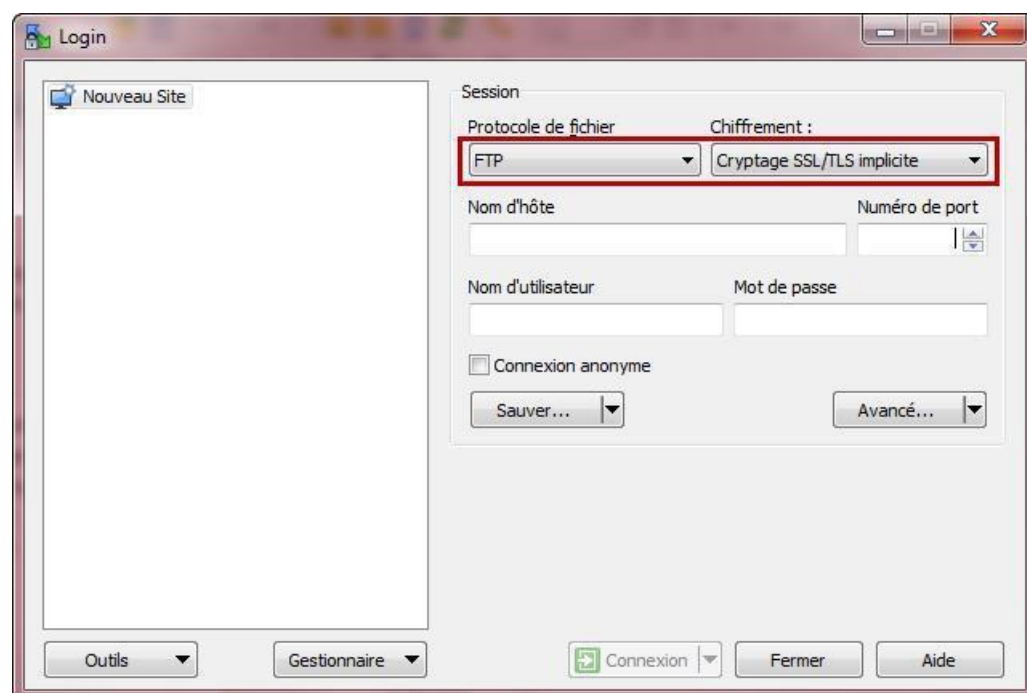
Login

Nouveau Site

Session

Protocole de fichier

FTP

Chiffrement :

Cryptage SSL/TLS implicite

Nom d'hôte

Numéro de port

Nom d'utilisateur

Mot de passe

Connexion anonyme

Sauver...

Avancé...

Outils

Gestionnaire

Connexion

Fermer

Aide